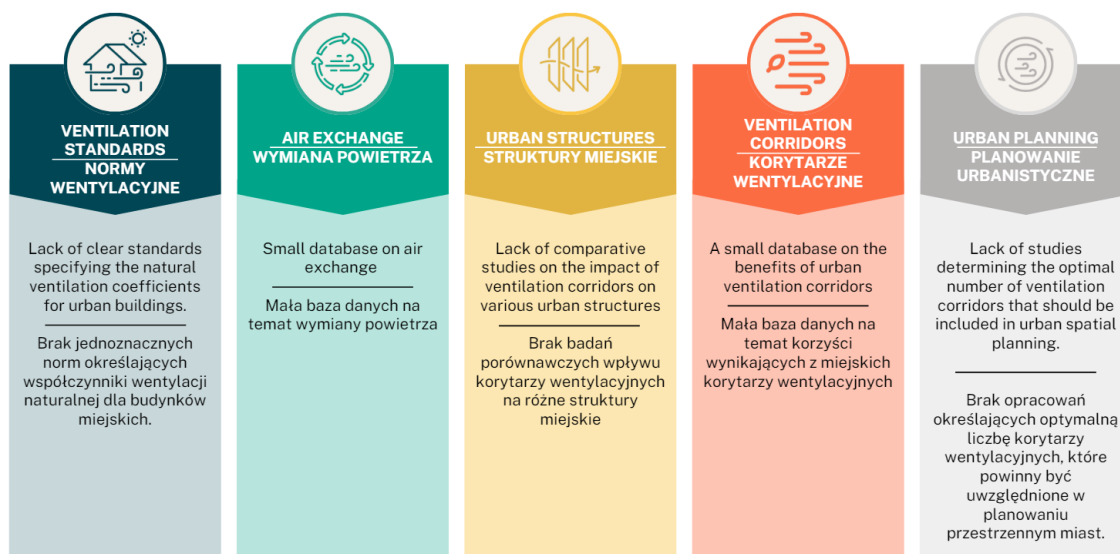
VENTILATION STANDARDS
NORMY WENTYLACYJNE

Lack of clear standards specifying the natural ventilation coefficients for urban buildings.

Brak jednoznacznych norm określających współczynniki wentylacji naturalnej dla budynków miejskich.

AIR EXCHANGE
WYMIANA POWIETRZA

Small database on air exchange

Mała baza danych na temat wymiany powietrza

URBAN STRUCTURES
STRUKTURY MIEJSKIE

Lack of comparative studies on the impact of ventilation corridors on various urban structures

Brak badań porównawczych wpływu korytarzy wentylacyjnych na różne struktury miejskie

VENTILATION CORRIDORS
KORYTARZE WENTYLACYJNE

A small database on the benefits of urban ventilation corridors

Mała baza danych na temat korzyści wynikających z miejskich korytarzy wentylacyjnych

URBAN PLANNING
PLANOWANIE URBANISTYCZNE

Lack of studies determining the optimal number of ventilation corridors that should be included in urban spatial planning.

Brak opracowań określających optymalną liczbę korytarzy wentylacyjnych, które powinny być uwzględnione w planowaniu przestrzennym miast.